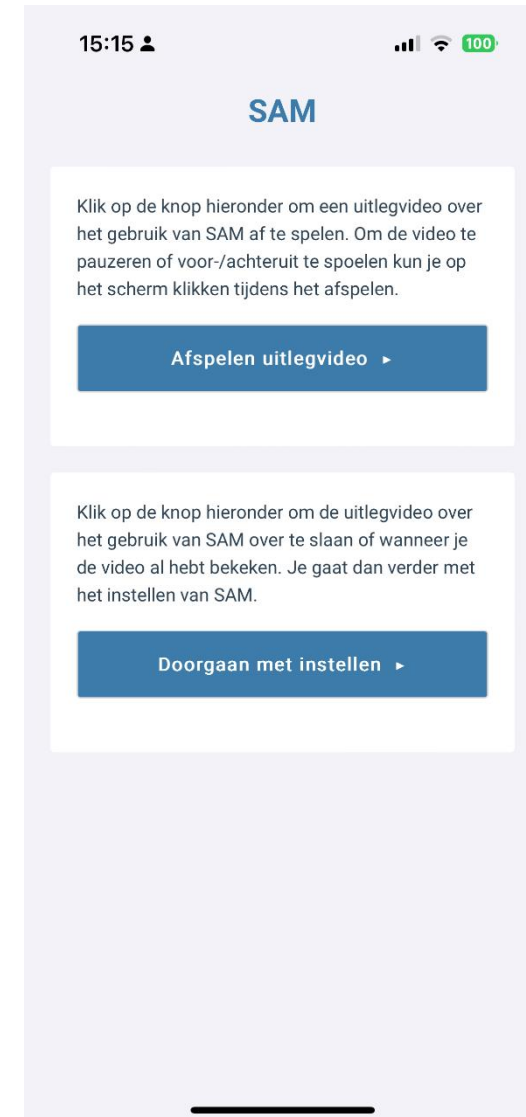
15:15

100

SAM

Klik op de knop hieronder om een uitlegvideo over het gebruik van SAM af te spelen. Om de video te pauzeren of voor-/achteruit te spoelen kun je op het scherm klikken tijdens het afspelen.

Afspelen uitlegvideo ▸

Klik op de knop hieronder om de uitlegvideo over het gebruik van SAM over te slaan of wanneer je de video al hebt bekeken. Je gaat dan verder met het instellen van SAM.

Doorgaan met instellen ▸